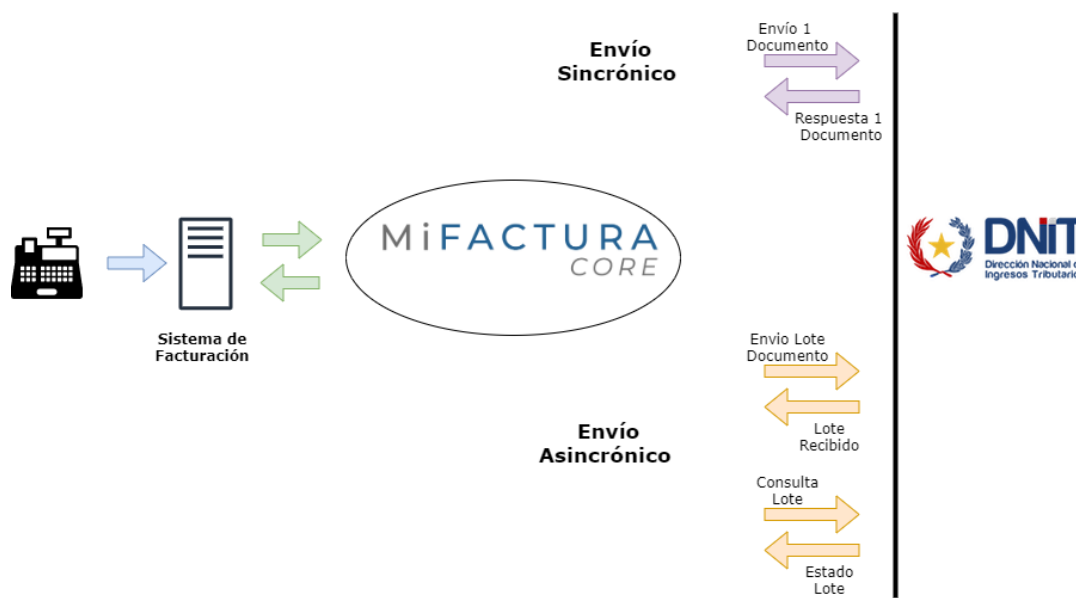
Envío Sincrónico

Envío 1 Documento

Respuesta 1 Documento

Sistema de Facturación

MiFACTURA CORE

DNIT
Dirección Nacional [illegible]
Ingresos Tributario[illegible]

Envio Lote Documento

Lote Recibido

Envío Asincrónico

Consulta Lote

Estado Lote